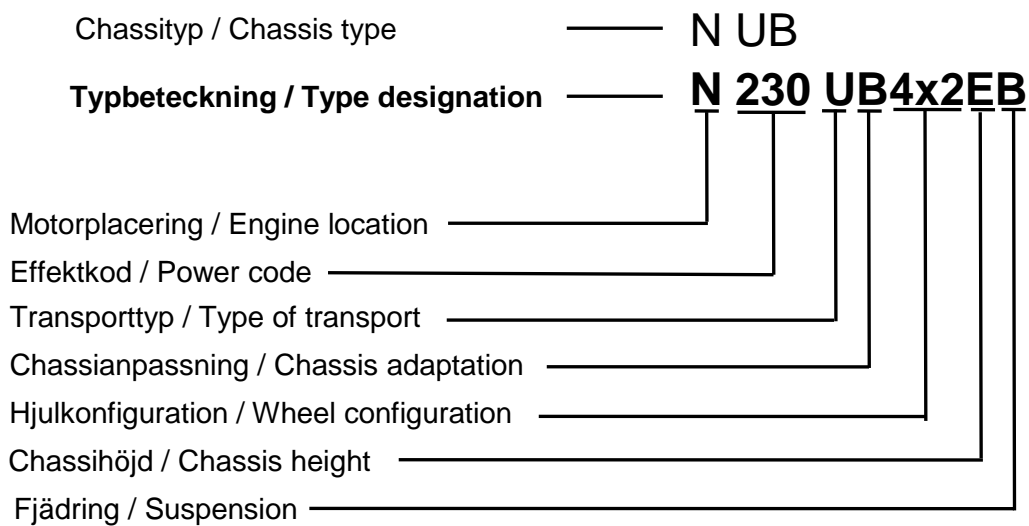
Chassityp / Chassis type — N UB

**Typbeteckning / Type designation** — **N 230 UB4x2EB**

Motorplacering / Engine location

Effektkod / Power code

Transporttyp / Type of transport

Chassianpassning / Chassis adaptation

Hjulkonfiguration / Wheel configuration

Chassihöjd / Chassis height

Fjädring / Suspension